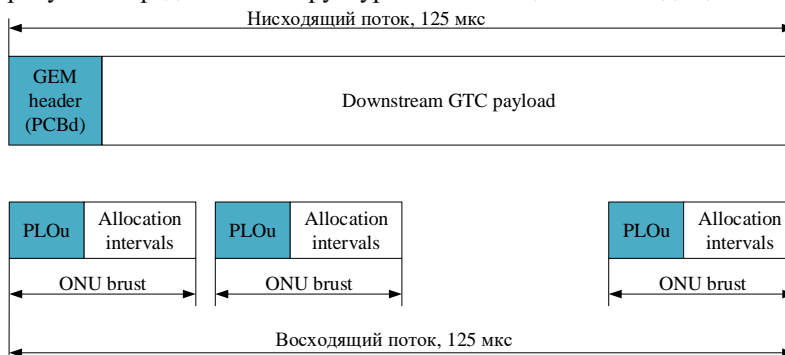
Нисходящий поток, 125 мкс

GEM header (PCBd)

Downstream GTC payload

PLOu

Allocation intervals

ONU brust

PLOu

Allocation intervals

ONU brust

PLOu

Allocation intervals

ONU brust

Восходящий поток, 125 мкс